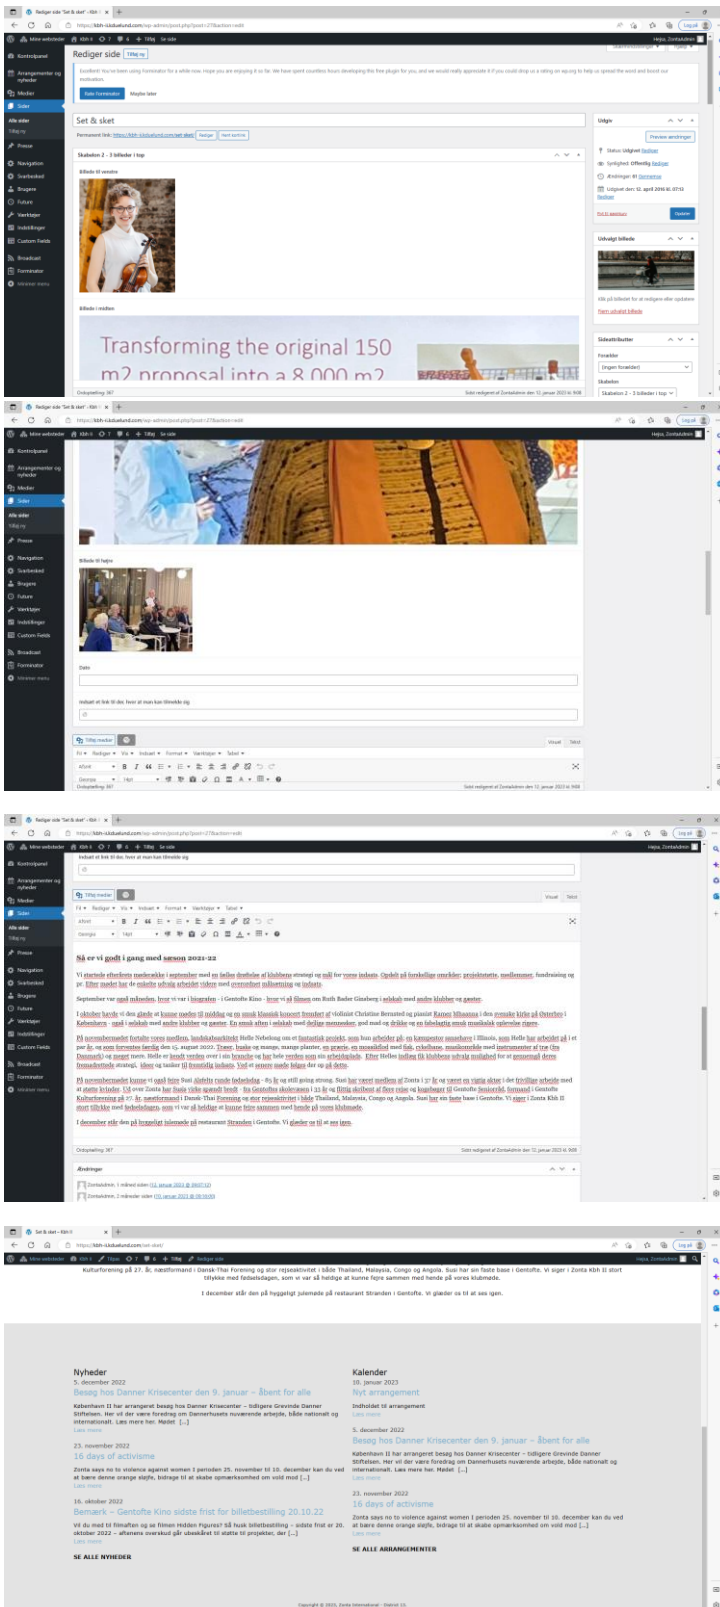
Rediger side "Set & sket" ‹ Kbh ×

https://kbh-iiklubelund.com/wp-admin/post.php?post=27&action=edit

Mine websteder  Kbh I  7  4  + Tilføj  Se side

Kontrolpanel
Arrangementer og nyheder
Medier
Sider
Alle sider
Tilføj ny
Presse
Navigation
Svarboksd
Brugere
Future
Værktøjer
Indstillinger
Custom Fields
Broadcast
Forminator
Minimer menu

Rediger side  Tilføj ny

Excellent! You've been using Forminator for a while now. Hope you are enjoying it so far. We have spent countless hours developing this free plugin for you, and we would really appreciate it if you could drop us a rating on wp.org to help us spread the word and boost our motivation.

Rate Forminator  Maybe later

Set & sket

Permanent link: https://kbh-iiklubelund.com/set-sket/  Rediger  Hent kortlink

Skabelon 2 - 3 billeder i top

Billede til venstre

Billede i midten

Transforming the original 150 m2 proposal into a 8.000 m2

Udgiv
Preview ændringer
Status: Udgivet Rediger
Synlighed: Offentlig Rediger
Ændringer: 81 Gennemse
Udgivet den: 12. april 2016 kl. 07:13 Rediger
Flyt til papirkurv
Opdater

Udvalgt billede
Klik på billedet for at redigere eller opdatere
Fjern udvalgt billede

Sideattributter
Forælder
(ingen forælder)
Skabelon
Skabelon 2 - 3 billeder i top

Ordoptælling: 367
Sidst redigeret af ZontaAdmin den 12. januar 2023 kl. 9:08

Hejsa, ZontaAdmin

Billede til højre

Dato

Indsæt et link til det, hvor at man kan tilmelde sig

Tilføj medier
Visuel  Tekst
Fil  Rediger  Vis  Indsæt  Format  Værktøjer  Tabel
Afsnit
Georgia  14pt

Så er vi godt i gang med sæson 2021-22

Vi startede efterårets mødeække i september med en fælles drøftelse af klubbens strategi og mål for vores indsats. Opdelt på forskellige områder: projektstøtte, medlemmer, fundraising og pr. Efter mødet har de enkelte udvalg arbejdet videre med overordnet målsætning og indsats.

September var også måneden, hvor vi var i biografen - i Gentofte Kino - hvor vi så filmen om Ruth Bader Ginsberg i selskab med andre klubber og gæster.

I oktober havde vi den glæde at kunne mødes til middag og en smuk klassisk koncert fremført af violinist Christine Bernsted og pianist Ramen Mhaanna i den svenske kirke på Østerbro i København - også i selskab med andre klubber og gæster. En smuk aften i selskab med dejlige mennesker, god mad og drikke og en fabelagtig smuk musikalsk oplevelse rigere.

På novembermødet fortalte vores medlem, landskabsarkitekt Helle Nebelong om et fantastisk projekt, som hun arbejder på, en kæmpestor sansehave i Illinois, som Helle har arbejdet på i et par år, og som forventes færdig den 15. august 2022. Træer, buske og mange, mange planter, en græsrie, en mosaikflod med fisk, cykelbane, musikområde med instrumenter af træ (fra Danmark) og meget mere. Helle er kendt verden over i sin branche og har hele verden som sin arbejdsplads. Efter Helles indlæg fik klubbens udvalg mulighed for at gennemgå deres fremadrettede strategi, ideer og tanker til fremtidig indsats. Ved et senere møde følges der op på dette.

På novembermødet kunne vi også fejre Susi Aldrits runde fødselsdag - 80 år og still going strong. Susi har været medlem af Zonta i 37 år og været en vigtig aktør i det frivillige arbejde med at støtte kvinder. Ud over Zonta har Susi ydet uvisnelt hende - fra Gentofte skolevæsen i 33 år og flittig skribent af flere rejse og kogebøger til Gentofte Seniorråd, formand i Gentofte Kulturforening på 27. år, næstformand i Dansk-Thai Forening og stor rejseaktivitet i både Thailand, Malaysia, Congo og Angola. Susi har sin faste base i Gentofte. Vi siger i Zonta Kbh II stort tillykke med fødselsdagen, som vi var på heldige at kunne fejre sammen med hende på vores klubmøde.

I december står den på hyggeligt julemøde på restaurant Stranden i Gentofte. Vi glæder os til at ses igen.

Ordoptælling: 367

Ændringer
ZontaAdmin, 1 måned siden (12. januar 2023 @ 09:07:12)
ZontaAdmin, 2 måneder siden (15. januar 2023 @ 08:59:05)

Set & sket ‹ Kbh II ×
https://kbh-iiklubelund.com/set-sket/
Rediger side

Kulturforening på 27. år, næstformand i Dansk-Thai Forening og stor rejseaktivitet i både Thailand, Malaysia, Congo og Angola. Susi har sin faste base i Gentofte. Vi siger i Zonta Kbh II stort tillykke med fødselsdagen, som vi var på heldige at kunne fejre sammen med hende på vores klubmøde.

I december står den på hyggeligt julemøde på restaurant Stranden i Gentofte. Vi glæder os til at ses igen.

Nyheder
5. december 2022
Besøg hos Danner Krisecenter den 9. januar – åbent for alle
København II har arrangeret besøg hos Danner Krisecenter – tidligere Grevinde Danner Stiftelsen. Her vil der være foredrag om Dannerhusets nuværende arbejde, både nationalt og internationalt. Læs mere her. Mødet [...]
Læs mere

23. november 2022
16 days of activisme
Zonta says no to violence against women I perioden 25. november til 10. december kan du ved at bære denne orange sløjfe, bidrage til at skabe opmærksomhed om vold mod [...]
Læs mere

16. oktober 2022
Bemærk – Gentofte Kino sidste frist for billetbestilling 20.10.22
Vil du med til filmaften og se filmen Hidden Figures? Så husk billetbestilling – sidste frist er 20. oktober 2022 – aftenens overskud går ubeskåret til støtte til projekter, der [...]
Læs mere

SE ALLE NYHEDER

Kalender
10. januar 2023
Nyt arrangement
Indholdet til arrangement
Læs mere

5. december 2022
Besøg hos Danner Krisecenter den 9. januar – åbent for alle
København II har arrangeret besøg hos Danner Krisecenter – tidligere Grevinde Danner Stiftelsen. Her vil der være foredrag om Dannerhusets nuværende arbejde, både nationalt og internationalt. Læs mere her. Mødet [...]
Læs mere

23. november 2022
16 days of activisme
Zonta says no to violence against women I perioden 25. november til 10. december kan du ved at bære denne orange sløjfe, bidrage til at skabe opmærksomhed om vold mod [...]
Læs mere

SE ALLE ARRANGEMENTER

Copyright © 2023, Zonta International – District 13.